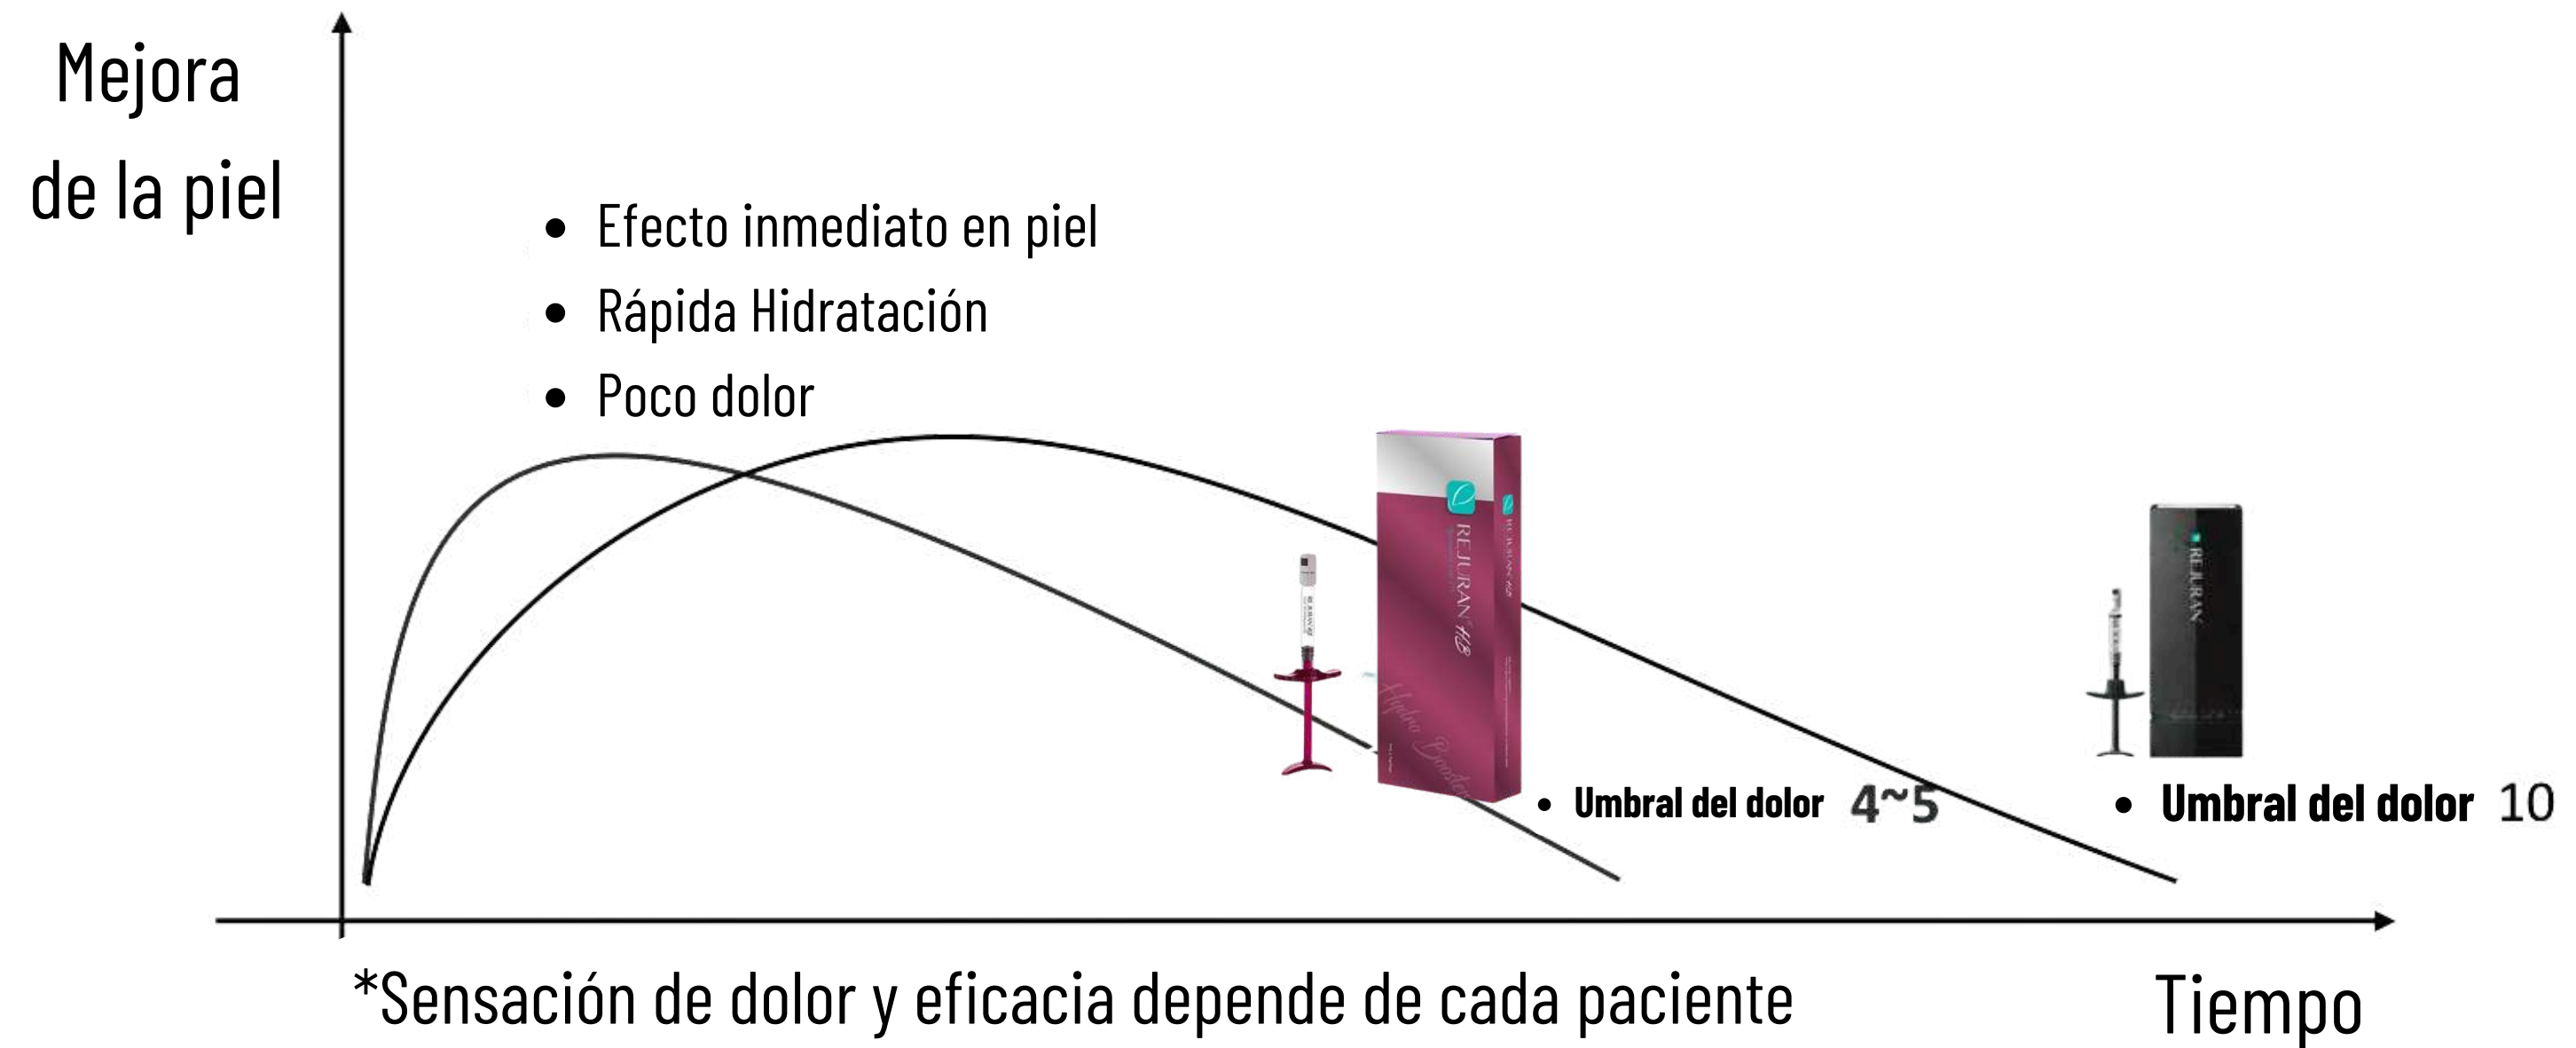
Mejora de la piel

• Efecto inmediato en piel
• Rápida Hidratación
• Poco dolor

REJURAN HB

Hydro Booster

REJURAN

• Umbral del dolor 4~5

• Umbral del dolor 10

*Sensación de dolor y eficacia depende de cada paciente

Tiempo